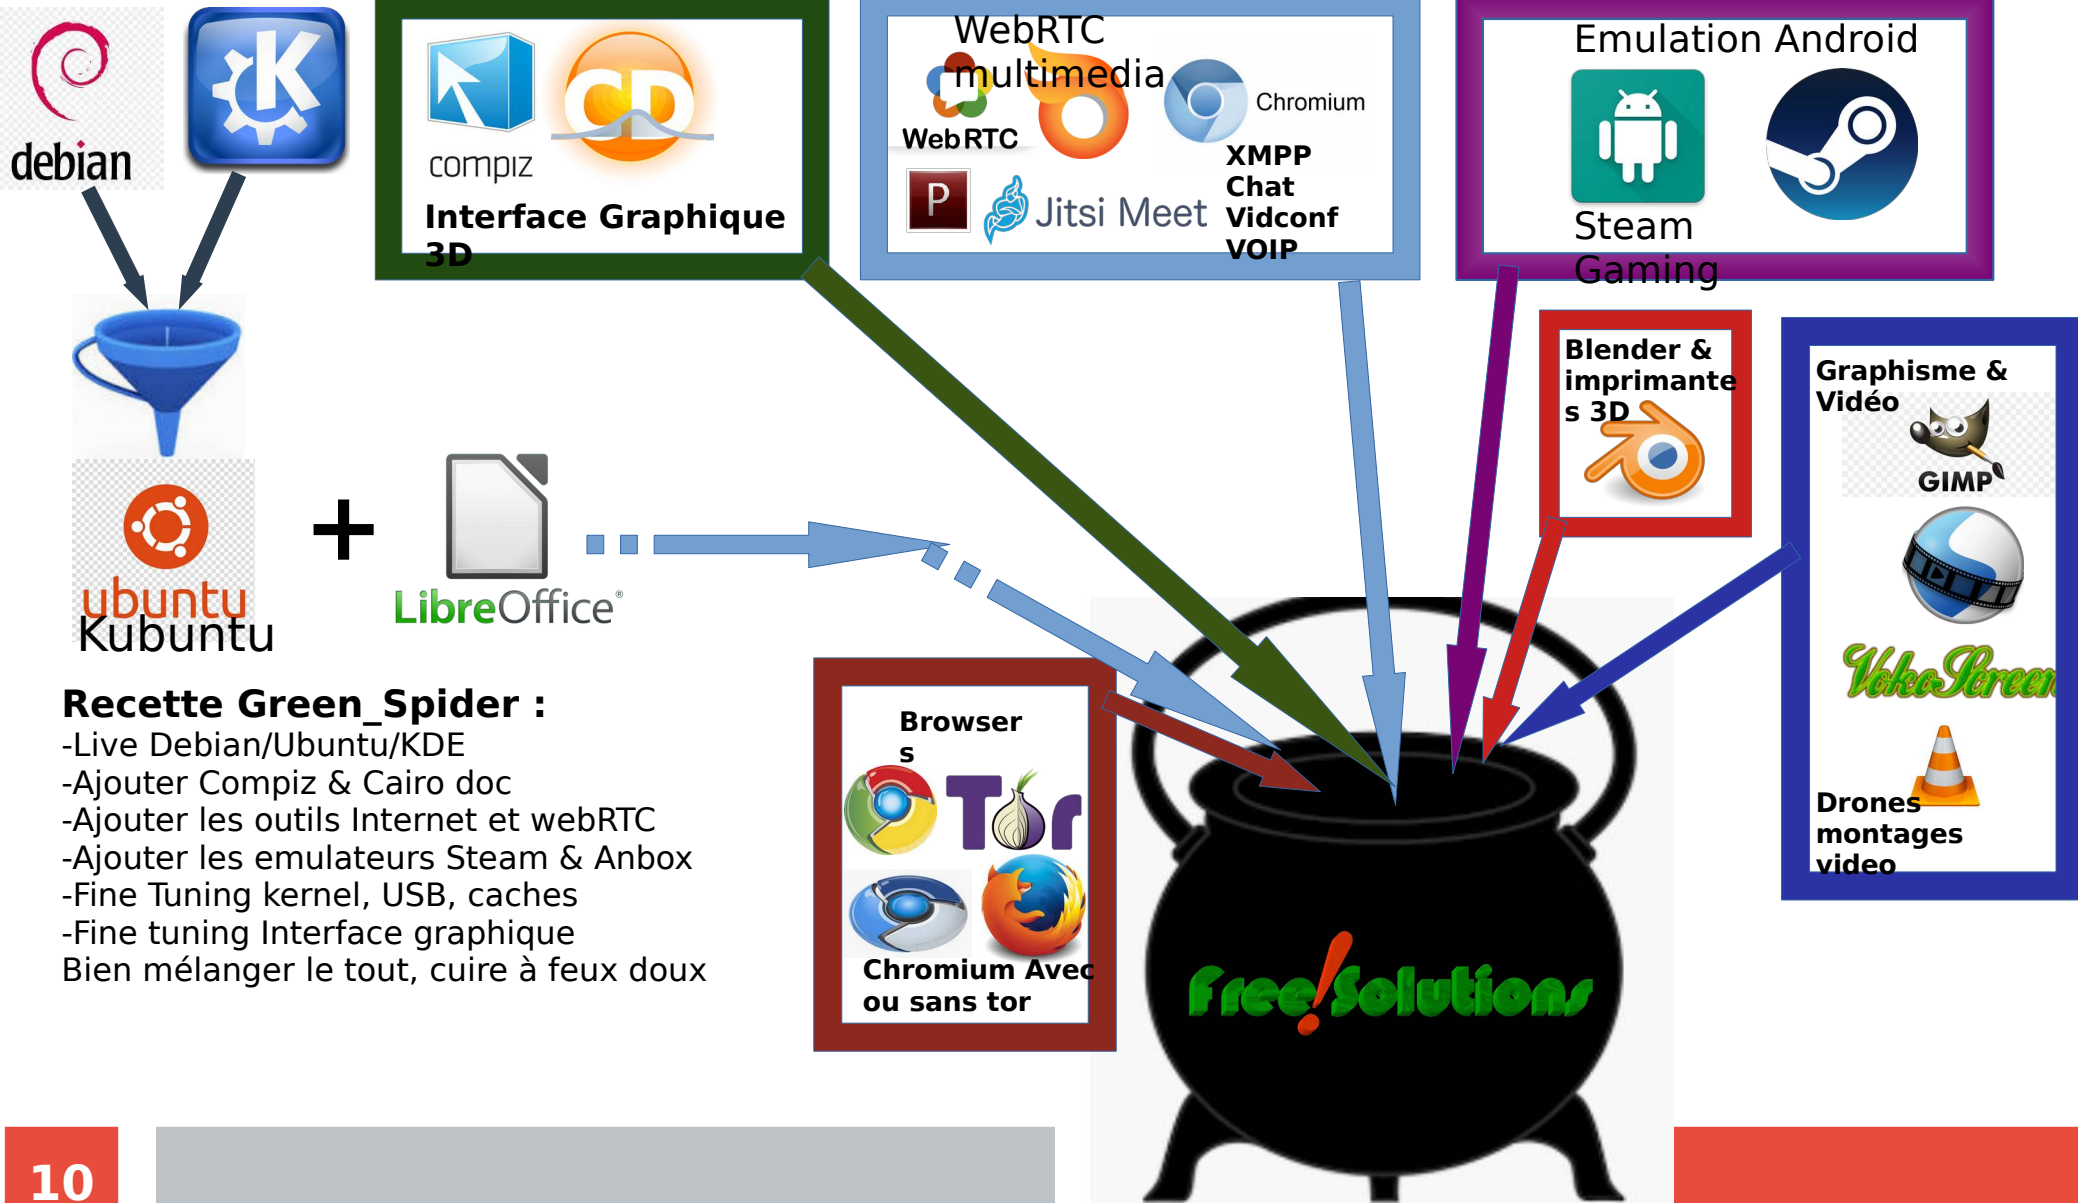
debian

compiz

Interface Graphique 3D

WebRTC multimedia

WebRTC

Chromium

XMPP Chat Vidconf VOIP

P

Jitsi Meet

Emulation Android

Steam Gaming

Blender & imprimantes 3D

Graphisme & Vidéo

GIMP

VokoScreen

Drones montages video

ubuntu

Kubuntu

+

LibreOffice®

Recette Green_Spider :
-Live Debian/Ubuntu/KDE
-Ajouter Compiz & Cairo doc
-Ajouter les outils Internet et webRTC
-Ajouter les emulateurs Steam & Anbox
-Fine Tuning kernel, USB, caches
-Fine tuning Interface graphique
Bien mélanger le tout, cuire à feux doux

Browsers

Tor

Chromium Avec ou sans tor

Free!Solutions

10